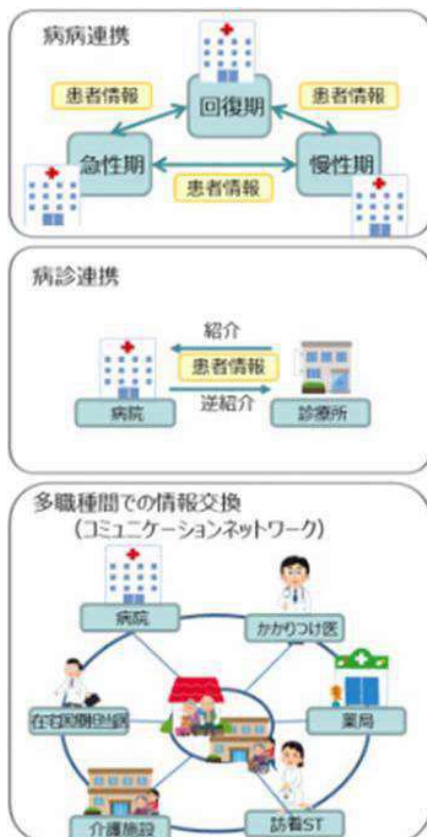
病病連携

患者情報

回復期

患者情報

急性期

慢性期

患者情報

病診連携

紹介

患者情報

逆紹介

病院

診療所

多職種間での情報交換
（コミュニケーションネットワーク）

病院

かかりつけ医

在宅関連担当医

薬局

介護施設

訪看ST